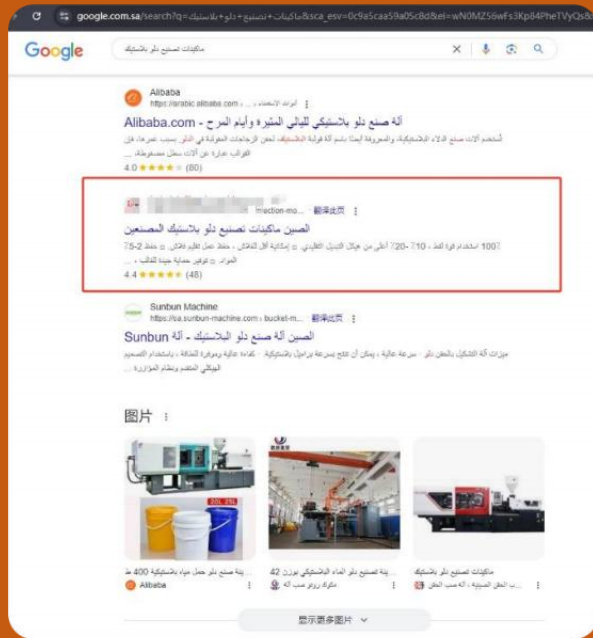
google.com.sa/search?q=ماكينات+تصنيع+دلو+بلاستيك&sca_esv=0c9a5caa59a05c8d&ei=wN0MZ56wFs3Kp84PheTVyQs8

Google

ماكينات تصنيع دلو بلاستيك

Alibaba
https://arabic.alibaba.com › ... أبواب الاستحمام

Alibaba.com - آلة صنع دلو بلاستيكي للبالي المثيرة وأيام المرح

تستخدم آلات صنع الدلاء البلاستيكية، والمعروفة أيضًا باسم آلة قولبة البلاستيك، لحقن الراتنجات المنصهرة في الدلو بسبب عمرها، فإن القوالب تجارة عن الآلات سطح مصنوعة ...

4.0 ★★★★ (80)

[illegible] mection-mo... 翻译此页

الصين ماكينات تصنيع دلو بلاستيك المصنعين

100٪ استخدام قوة القفل ، 10٪ -20٪ أعلى من هيكل التبديل التقليدي ، إمكانية أقل للتلف ، حفظ عمل تقليم الفلاش ، حفظ 2-5٪ المواد ، توفير حماية جيدة للقالب ...

4.4 ★★★★★ (48)

Sunbun Machine
https://sa.sunbun-machine.com › bucket-m... 翻译此页

Sunbun الصين آلة صنع دلو البلاستيك - آلة

ميزات آلة التشكيل بالحقن دلو: سرعة عالية ، يمكن أن تنتج بسرعة براميل بلاستيكية ، كفاءة عالية وموفرة للطاقة ، باستخدام التصميم الهيكلي المتقدم ونظام المؤازرة ...

图片 ⋮

آلة صنع دلو حمل مياه بلاستيكية 400 طن
Alibaba

آلة تصنيع دلو الماء البلاستيكي بوزن 42 ...
شركة زونغ عمد آلة

ماكينات تصنيع دلو بلاستيك
... الحقن الصينية | آلة صب الحقن

显示更多图片